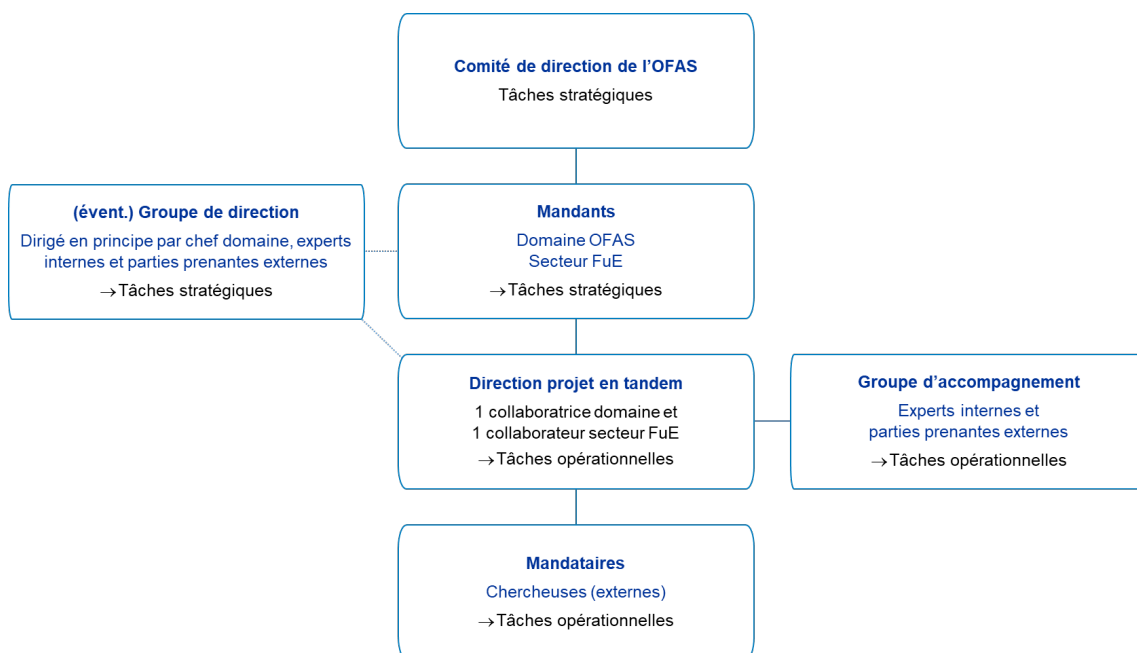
Comité de direction de l'OFAS
Tâches stratégiques

(évent.) Groupe de direction
Dirigé en principe par chef domaine, experts internes et parties prenantes externes
→Tâches stratégiques

Mandants
Domaine OFAS
Secteur FuE
→Tâches stratégiques

Direction projet en tandem
1 collaboratrice domaine et
1 collaborateur secteur FuE
→Tâches opérationnelles

Groupe d'accompagnement
Experts internes et
parties prenantes externes
→Tâches opérationnelles

Mandataires
Chercheuses (externes)
→Tâches opérationnelles